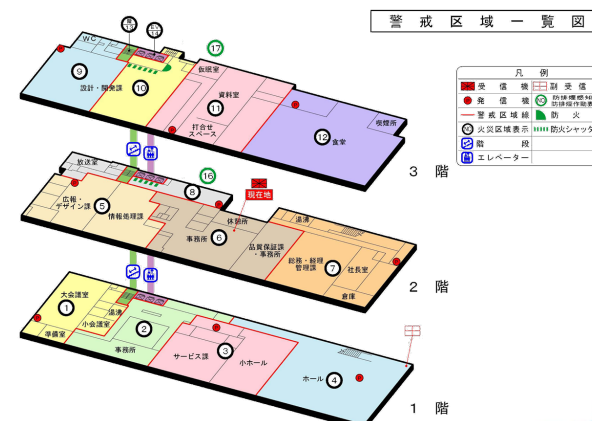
警戒区域一覧図

凡例

受信機
副受信
発信機
防排煙感知 防排煙作動
警戒区域線
防火
火災区域表示
防火シャッタ
階段
エレベーター

3 階

WC
9
設計・開発課
10
17
会議室
資料室
11
打合せスペース
12
食堂
喫煙所

2 階

放送室
16
8
現在地
広報・デザイン課
5
情報処理課
体制所
事務所
6
品質保証課・事務所
湯沸
総務・経理管理課
7
社長室
倉庫

1 階

大会議室
1
準備室
湯沸
小会議室
2
事務所
サービス課
3
小ホール
ホール
4